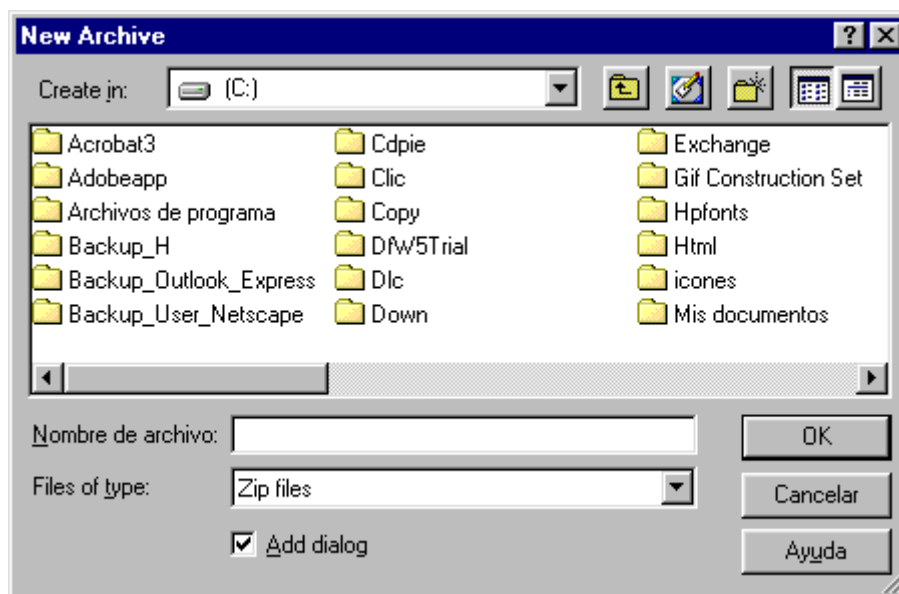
New Archive

?

Create in: (C:)

Acrobat3
Adobeapp
Archivos de programa
Backup_H
Backup_Outlook_Express
Backup_User_Netscape

Cdpie
Clic
Copy
DfW5Trial
Dlc
Down

Exchange
Gif Construction Set
Hpfonts
Html
icones
Mis documentos

Nombre de archivo:

Files of type: Zip files

Add dialog

OK

Cancelar

Ayuda